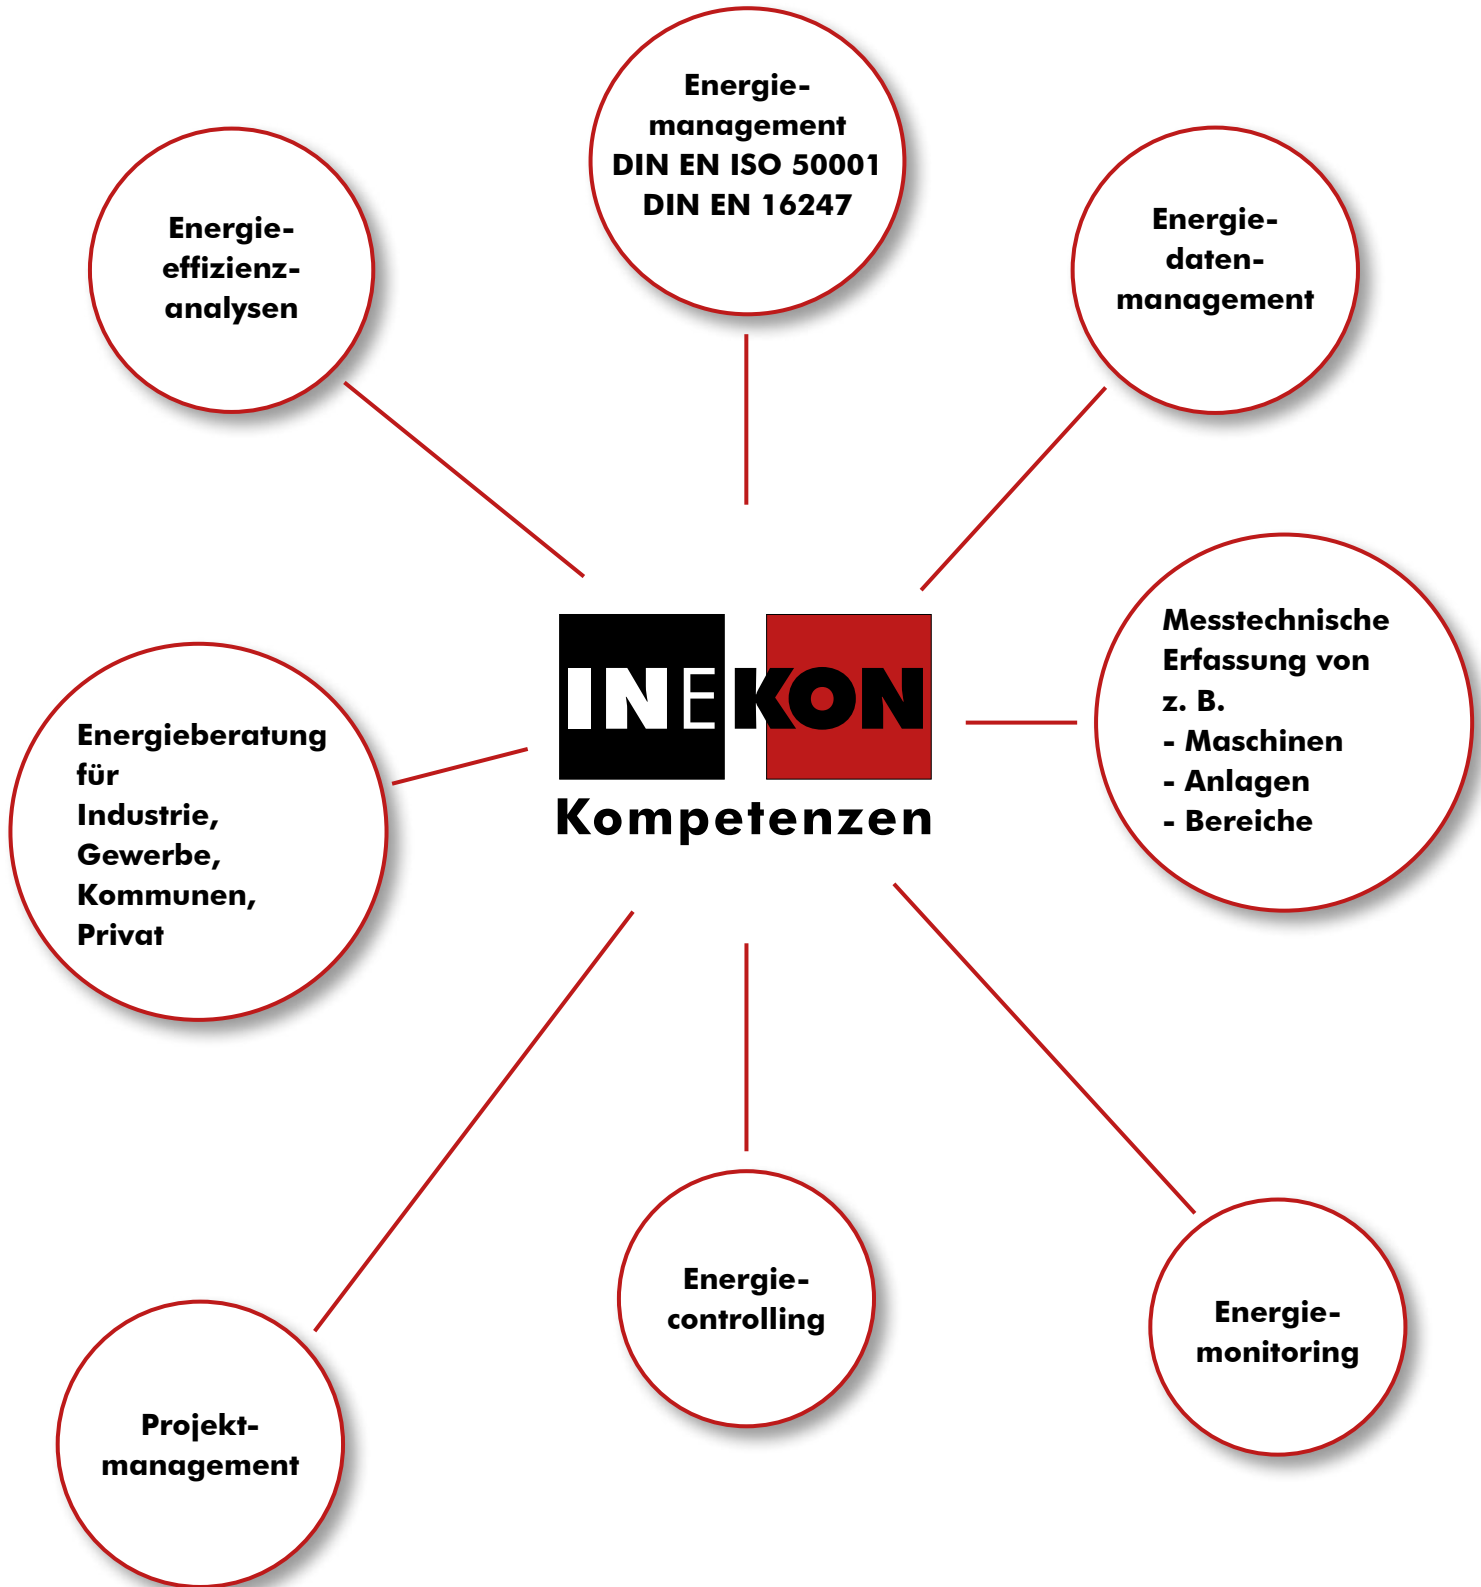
Energie-
effizienz-
analysen

Energie-
management
DIN EN ISO 50001
DIN EN 16247

Energie-
daten-
management

INEKON
Kompetenzen

Energieberatung
für
Industrie,
Gewerbe,
Kommunen,
Privat

Messtechnische
Erfassung von
z. B.
- Maschinen
- Anlagen
- Bereiche

Projekt-
management

Energie-
controlling

Energie-
monitoring